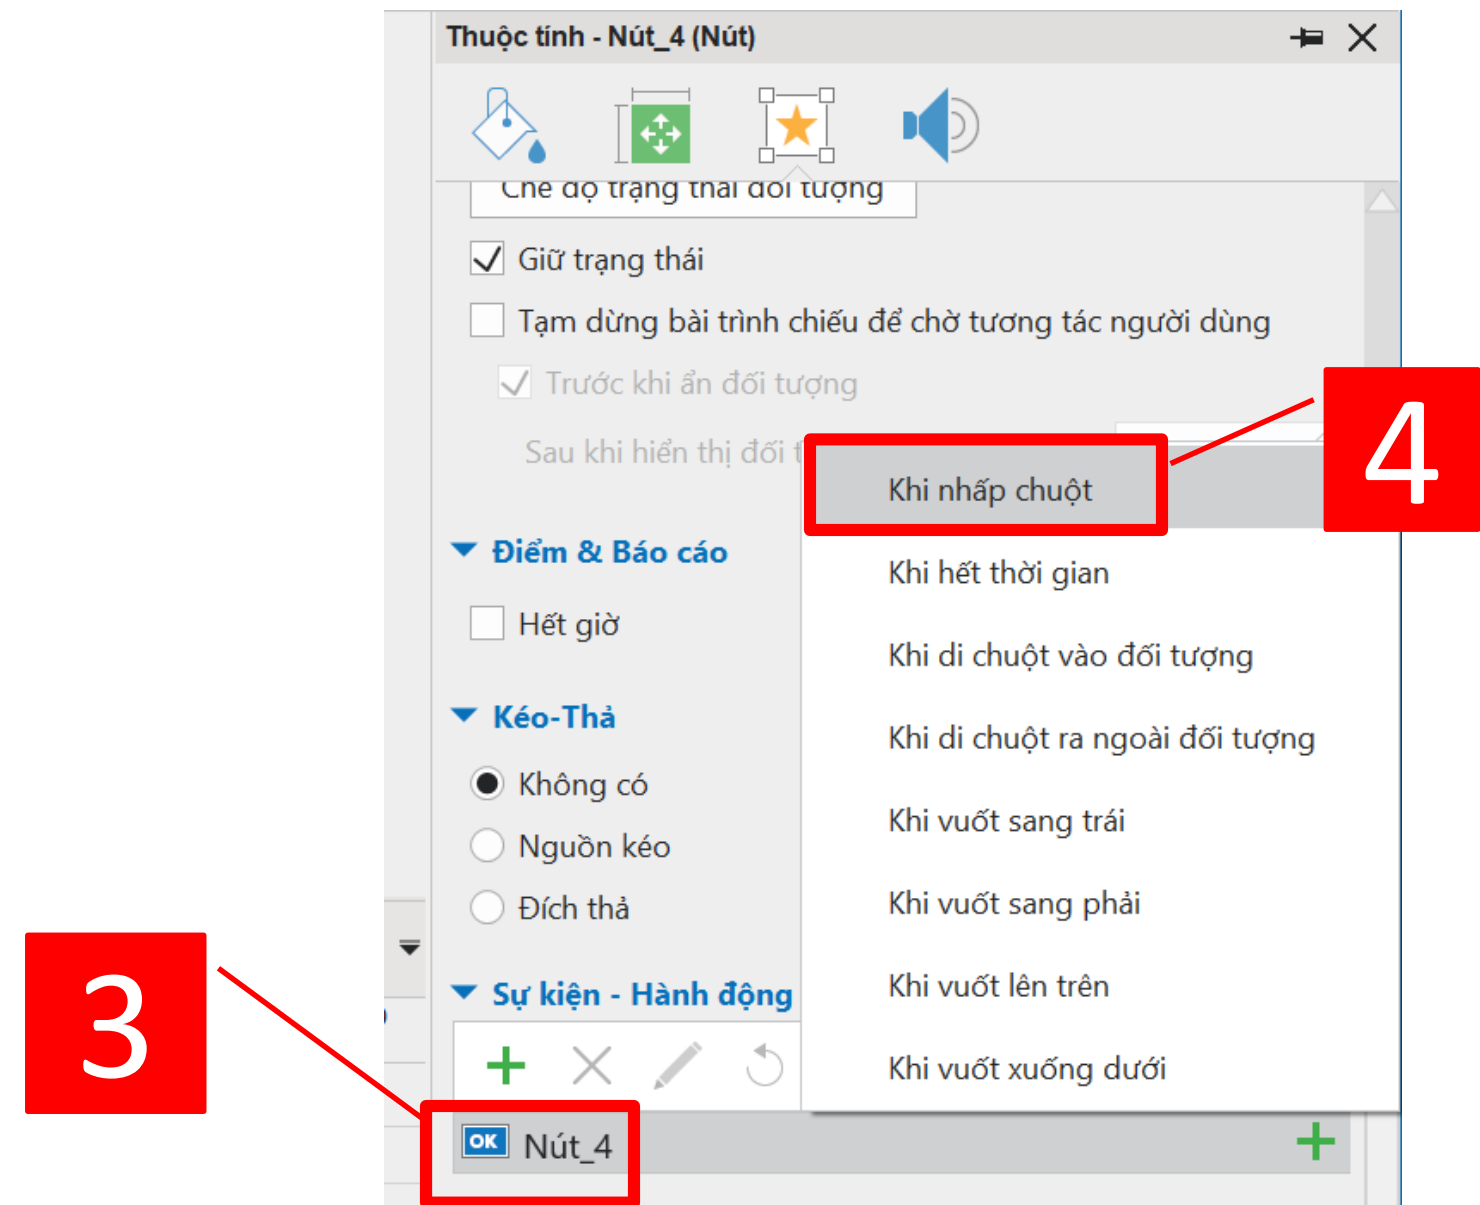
Thuộc tính - Nút_4 (Nút)

Chế độ trạng thái đối tượng

Giữ trạng thái

Tạm dừng bài trình chiếu để chờ tương tác người dùng

Trước khi ẩn đối tượng

Sau khi hiển thị đối t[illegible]

Khi nhấp chuột

4

Khi hết thời gian

Khi di chuột vào đối tượng

Khi di chuột ra ngoài đối tượng

Khi vuốt sang trái

Khi vuốt sang phải

Khi vuốt lên trên

Khi vuốt xuống dưới

Điểm & Báo cáo

Hết giờ

Kéo-Thả

Không có

Nguồn kéo

Đích thả

Sự kiện - Hành động

3

OK Nút_4